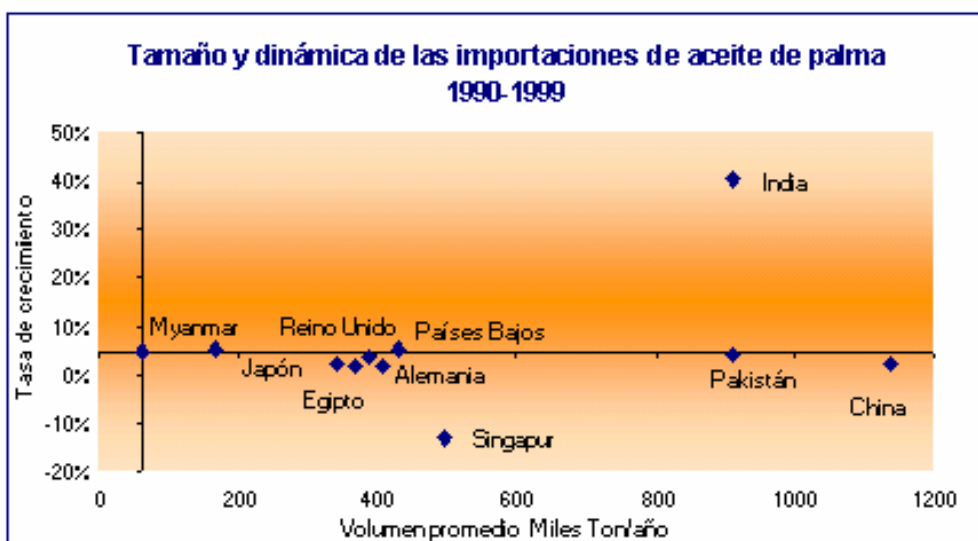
Tamaño y dinámica de las importaciones de aceite de palma
1990-1999

Tasa de crecimiento

50%
40%
30%
20%
10%
0%
-10%
-20%

India
Myanmar
Reino Unido
Países Bajos
Japón
Alemania
Egipto
Pakistán
China
Singapur

0
200
400
600
800
1000
1200

Volumenpromedio Miles Ton/año